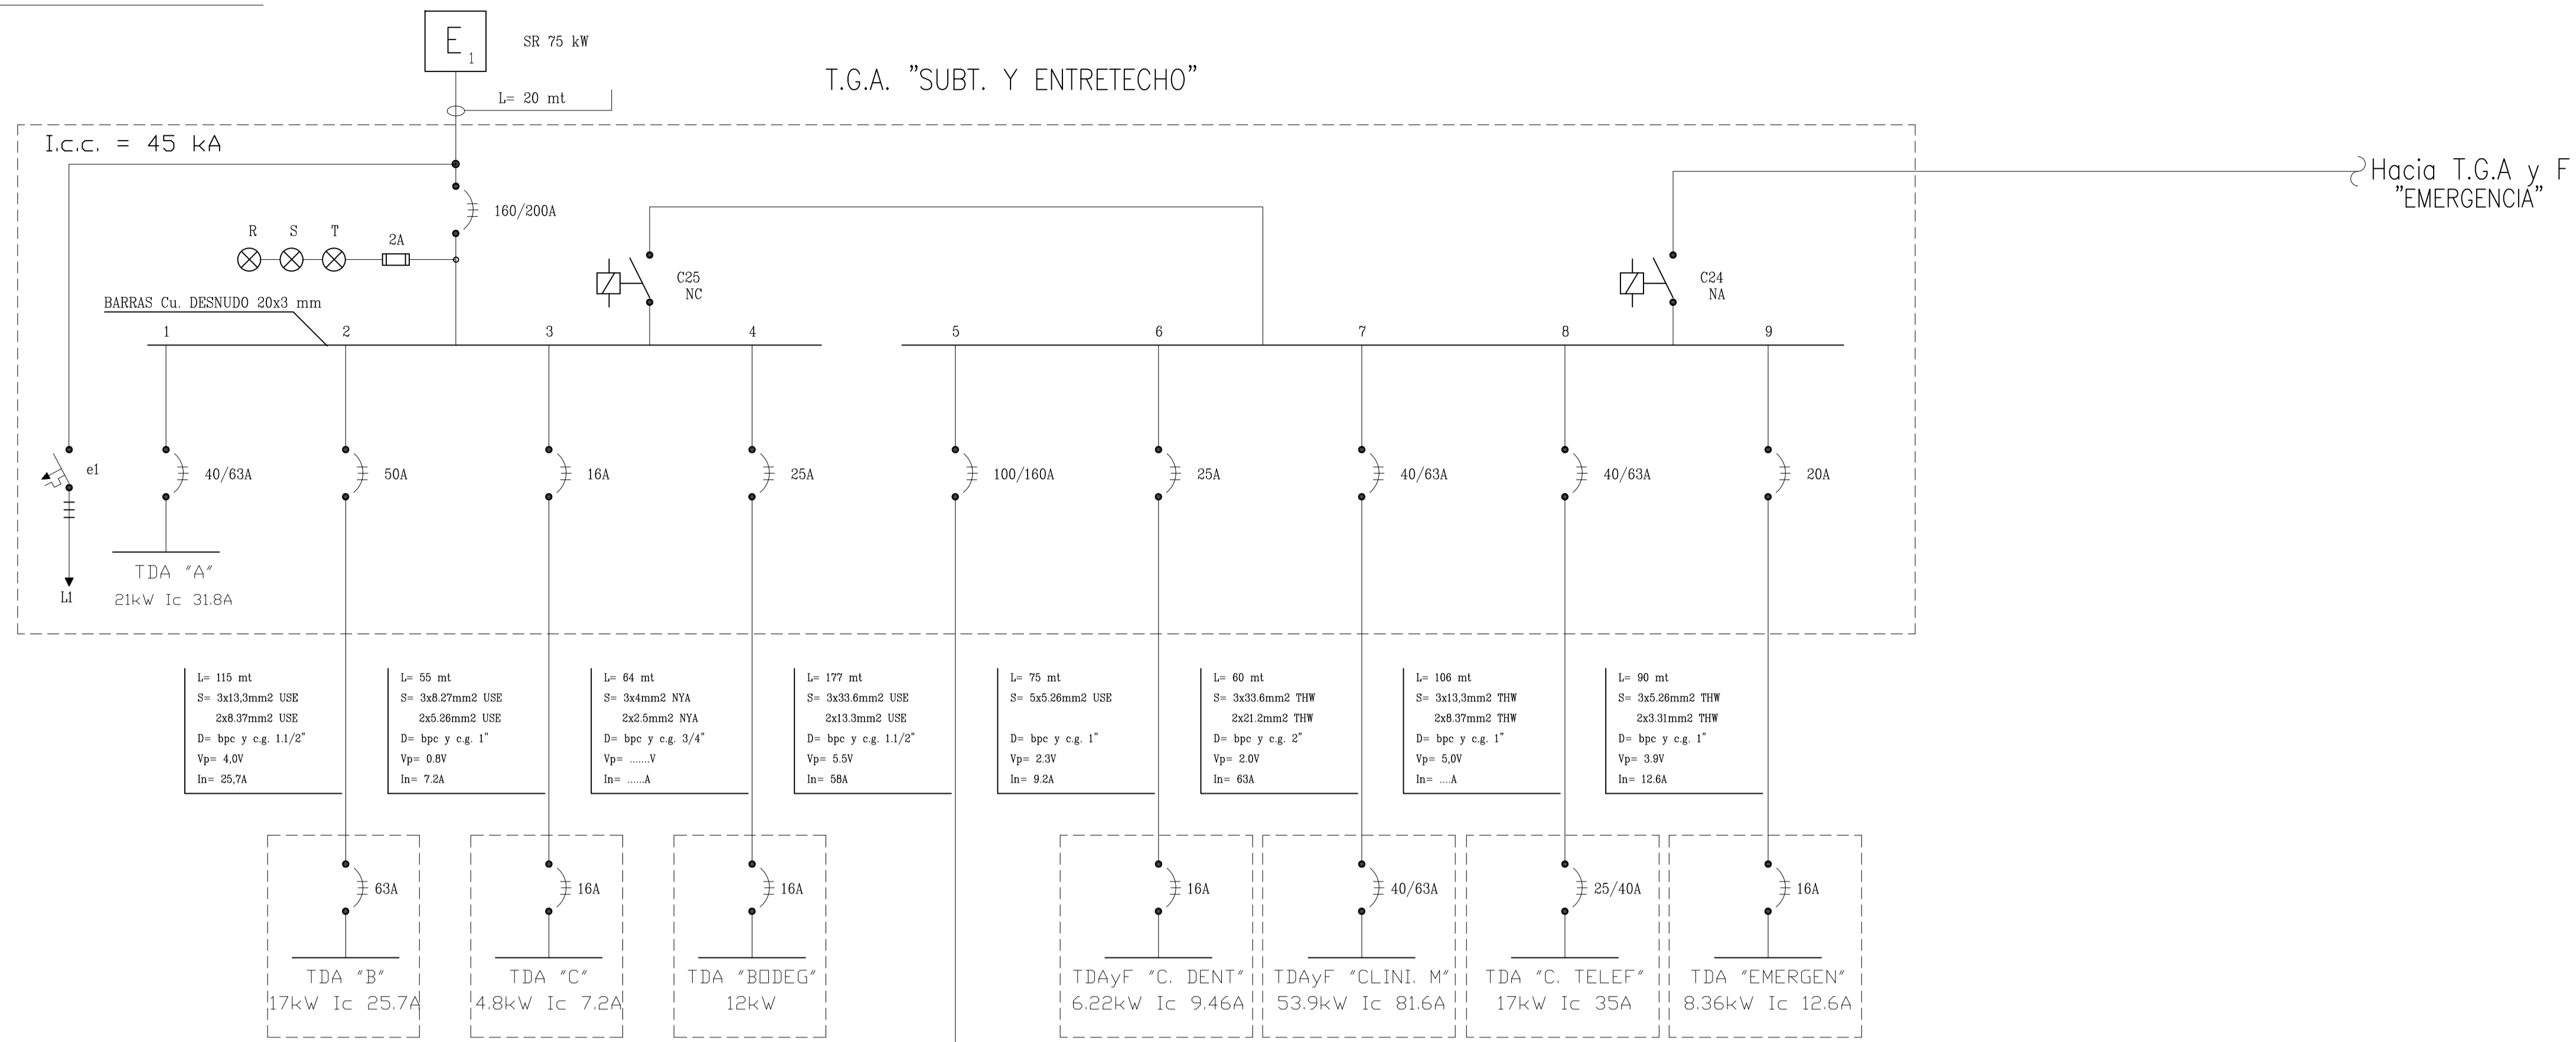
$E_1$ SR 75 kW

T.G.A. "SUBT. Y ENTRETECHO"

L= 20 mt

I.c.c. = 45 kA

Hacia T.G.A y F "EMERGENCIA"

160/200A

R S T 2A

C25 NC

C24 NA

BARRAS Cu. DESNUDO 20x3 mm

1 2 3 4 5 6 7 8 9

e1

L1

40/63A 50A 16A 25A 100/160A 25A 40/63A 40/63A 20A

TDA "A"
21kW Ic 31.8A

L= 115 mt
S= 3x13,3mm2 USE
2x8.37mm2 USE
D= bpc y c.g. 1.1/2"
Vp= 4,0V
In= 25,7A

L= 55 mt
S= 3x8.27mm2 USE
2x5.26mm2 USE
D= bpc y c.g. 1"
Vp= 0.8V
In= 7.2A

L= 64 mt
S= 3x4mm2 NYA
2x2.5mm2 NYA
D= bpc y c.g. 3/4"
Vp= .......V
In= ......A

L= 177 mt
S= 3x33.6mm2 USE
2x13.3mm2 USE
D= bpc y c.g. 1.1/2"
Vp= 5.5V
In= 58A

L= 75 mt
S= 5x5.26mm2 USE
D= bpc y c.g. 1"
Vp= 2.3V
In= 9.2A

L= 60 mt
S= 3x33.6mm2 THW
2x21.2mm2 THW
D= bpc y c.g. 2"
Vp= 2.0V
In= 63A

L= 106 mt
S= 3x13,3mm2 THW
2x8.37mm2 THW
D= bpc y c.g. 1"
Vp= 5,0V
In= ....A

L= 90 mt
S= 3x5.26mm2 THW
2x3.31mm2 THW
D= bpc y c.g. 1"
Vp= 3.9V
In= 12.6A

63A 16A 16A 16A 40/63A 25/40A 16A

TDA "B"
17kW Ic 25.7A

TDA "C"
4.8kW Ic 7.2A

TDA "BODEG"
12kW

TDAyF "C. DENT"
6.22kW Ic 9.46A

TDAyF "CLINI. M"
53.9kW Ic 81.6A

TDA "C. TELEF"
17kW Ic 35A

TDA "EMERGEN"
8.36kW Ic 12.6A